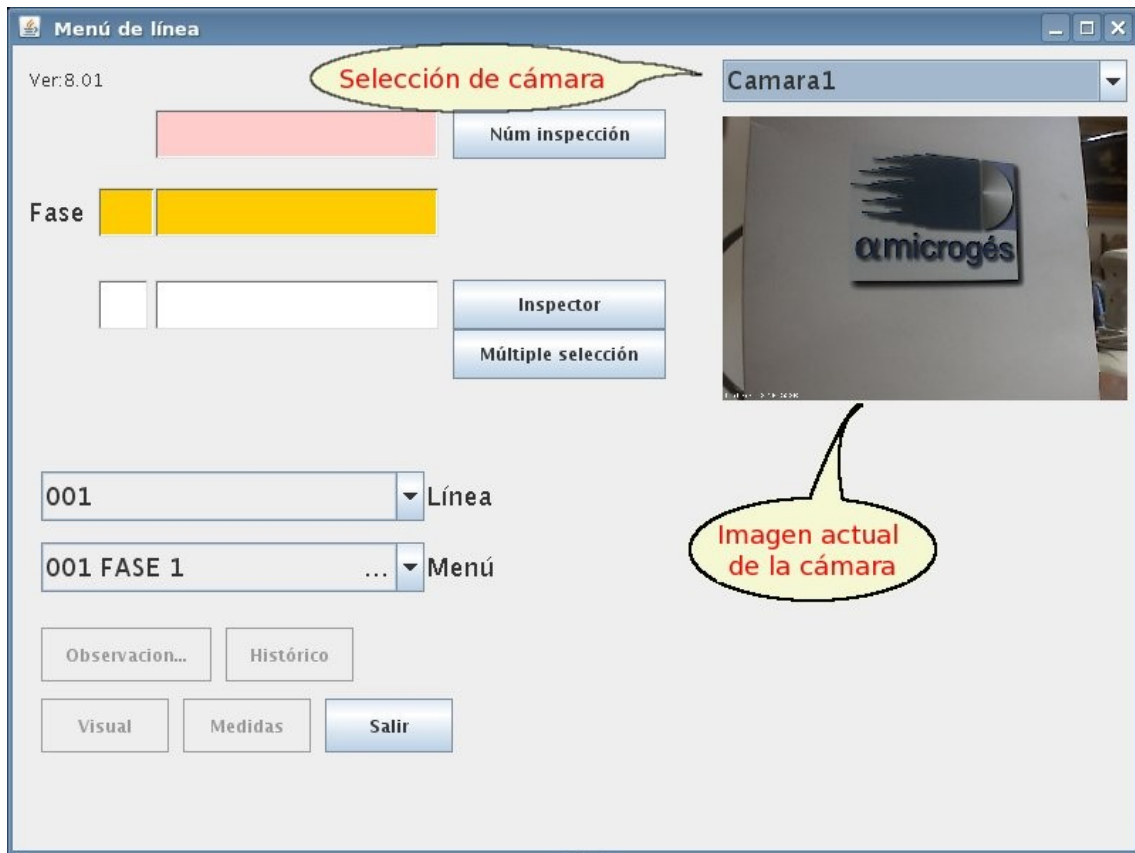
Menú de línea

Ver:8.01

Selección de cámara

Camara1

Núm inspección

Fase

Inspector

Múltiple selección

αmicrogés

001

Línea

001 FASE 1 ...

Menú

Imagen actual de la cámara

Observacion...

Histórico

Visual

Medidas

Salir